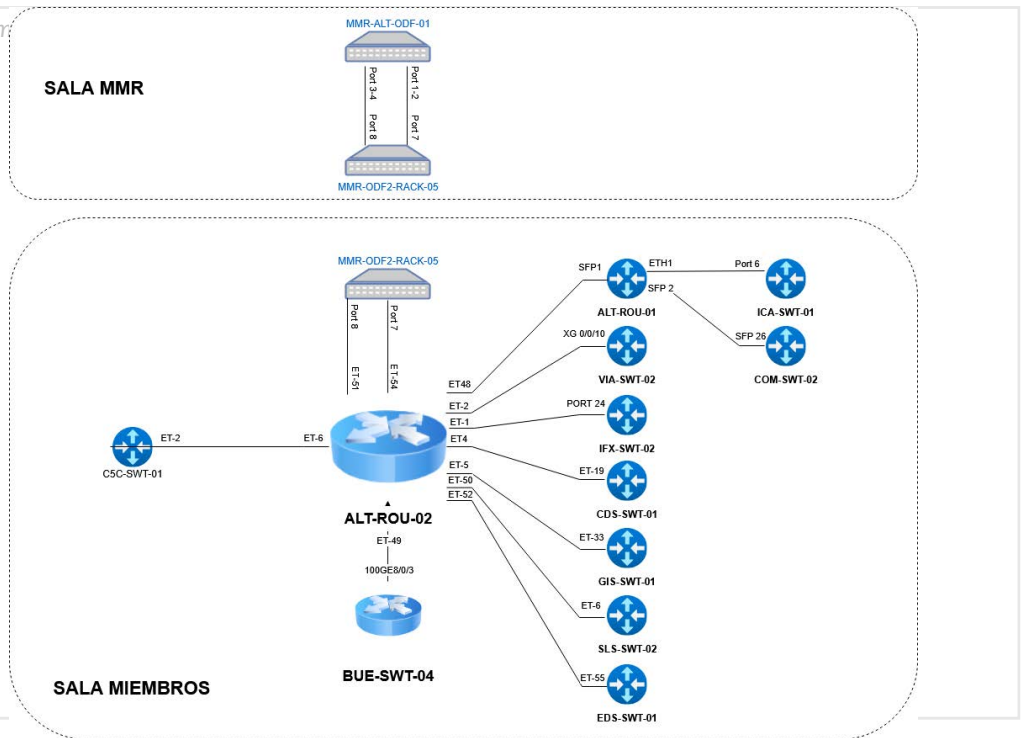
SALA MMR

MMR-ALT-ODF-01

Port 3-4
Port 1-2
Port 8
Port 7

MMR-ODF2-RACK-05

SALA MIEMBROS

MMR-ODF2-RACK-05

Port 8
Port 7
ET-51
ET-54

SFP1
ETH1
Port 6
ALT-ROU-01
SFP 2
ICA-SWT-01
SFP 26
COM-SWT-02
XG 0/0/10
VIA-SWT-02
ET48
ET-2
PORT 24
ET-1
IFX-SWT-02
ET4
ET-2
ET-6
C5C-SWT-01
ET-5
ET-19
ET-50
CDS-SWT-01
ET-52
ALT-ROU-02
ET-33
ET-49
GIS-SWT-01
100GE8/0/3
ET-6
SLS-SWT-02
BUE-SWT-04
ET-55
EDS-SWT-01